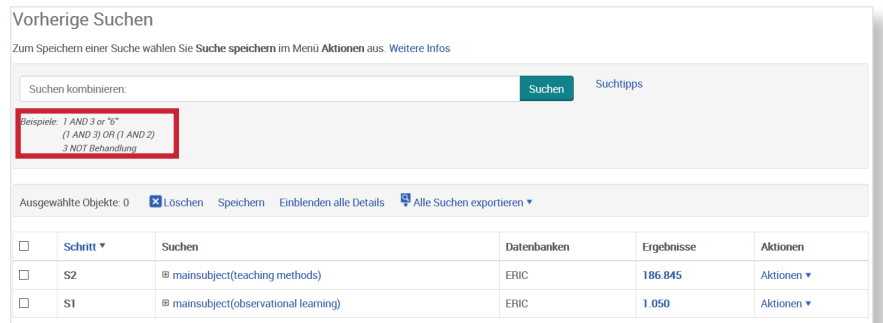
Vorherige Suchen

Zum Speichern einer Suche wählen Sie Suche speichern im Menü Aktionen aus. Weitere Infos

Suchen kombinieren:

Suchen

Suchtipps

Beispiele: 1 AND 3 or "6"
(1 AND 3) OR (1 AND 2)
3 NOT Behandlung

Ausgewählte Objekte: 0 Löschen Speichern Einblenden alle Details Alle Suchen exportieren ▾

| ☐ | Schritt ▾ | Suchen | Datenbanken | Ergebnisse | Aktionen |
|---|---|---|---|---|---|
| ☐ | S2 | ⊞ mainsubject(teaching methods) | ERIC | 186.845 | Aktionen ▾ |
| ☐ | S1 | ⊞ mainsubject(observational learning) | ERIC | 1.050 | Aktionen ▾ |